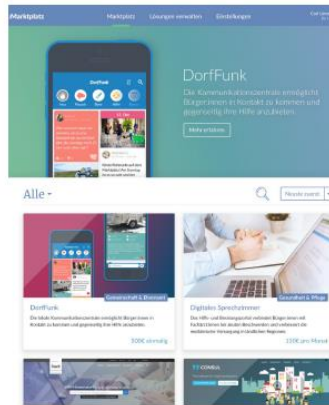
Marktplatz Marktplatz Lösungen verwalten Einstellungen

DorfFunk

DorfFunk

Die Kommunikationszentrale ermöglicht Bürgerinnen in Kontakt zu kommen und gegenseitig ihre Hilfe anzubieten

Mehr erfahren

Alle

Neuste zuerst

Gemeinschaft & Ehrenamt

DorfFunk

Die lokale Kommunikationszentrale ermöglicht Bürger:innen in Kontakt zu kommen und gegenseitig ihre Hilfe anzubieten

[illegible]

Gesundheit & Pflege

Digitales Sprechzimmer

Die Hilfs- und Beratungsplattform verbindet Bürger:innen mit Fachärzt:innen bei akuten Beschwerden und verbessert die medizinische Versorgung in ländlichen Regionen

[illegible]

CONBUS